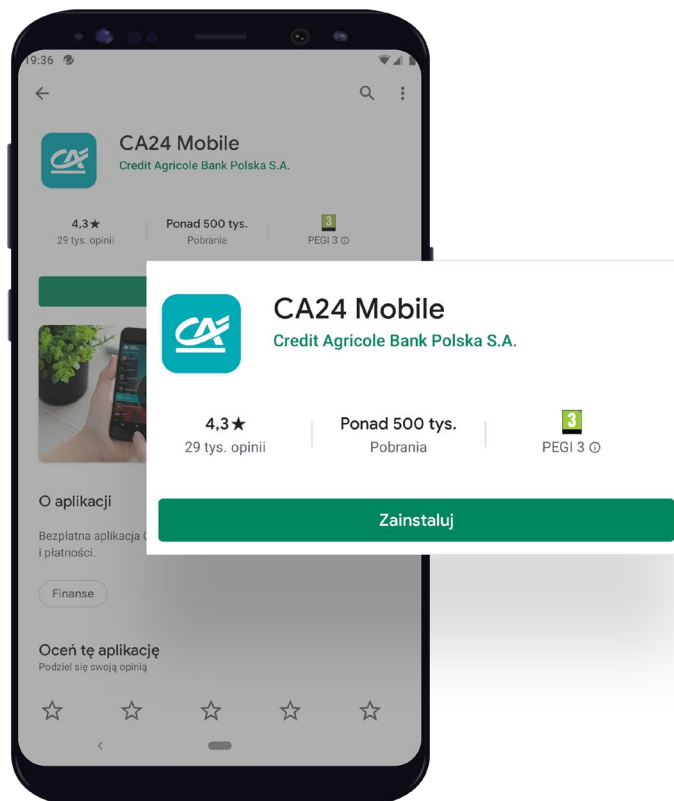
19:36

CA24 Mobile
Credit Agricole Bank Polska S.A.

4,3★
29 tys. opinii

Ponad 500 tys.
Pobrania

3
PEGI 3 ⓘ

O aplikacji

Bezpłatna aplikacja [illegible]
i płatności.

Finanse

Oceń tę aplikację
Podziel się swoją opinią

☆ ☆ ☆ ☆ ☆

CA24 Mobile
Credit Agricole Bank Polska S.A.

4,3★
29 tys. opinii

Ponad 500 tys.
Pobrania

3
PEGI 3 ⓘ

Zainstaluj